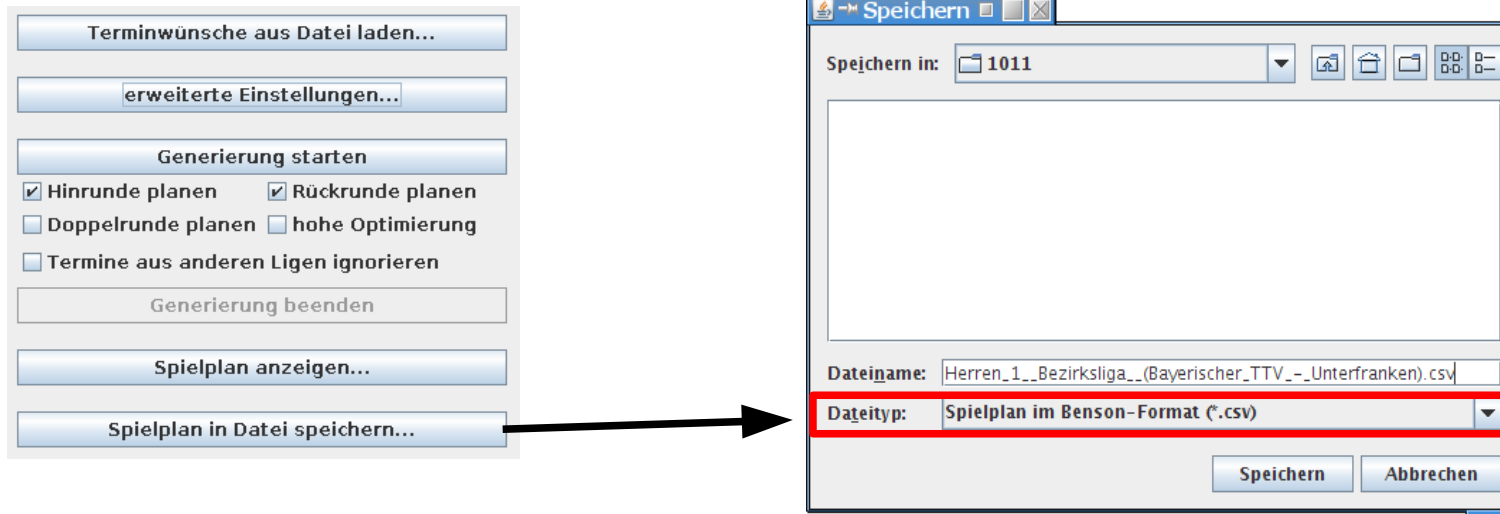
Terminwünsche aus Datei laden...

erweiterte Einstellungen...

Generierung starten

Hinrunde planen
Rückrunde planen
Doppelrunde planen
hohe Optimierung
Termine aus anderen Ligen ignorieren

Generierung beenden

Spielplan anzeigen...

Spielplan in Datei speichern...

Speichern

Speichern in: 1011

Dateiname: Herren_1__Bezirksliga__(Bayerischer_TTV_-_Unterfranken).csv

Dateityp: Spielplan im Benson-Format (*.csv)

Speichern
Abbrechen